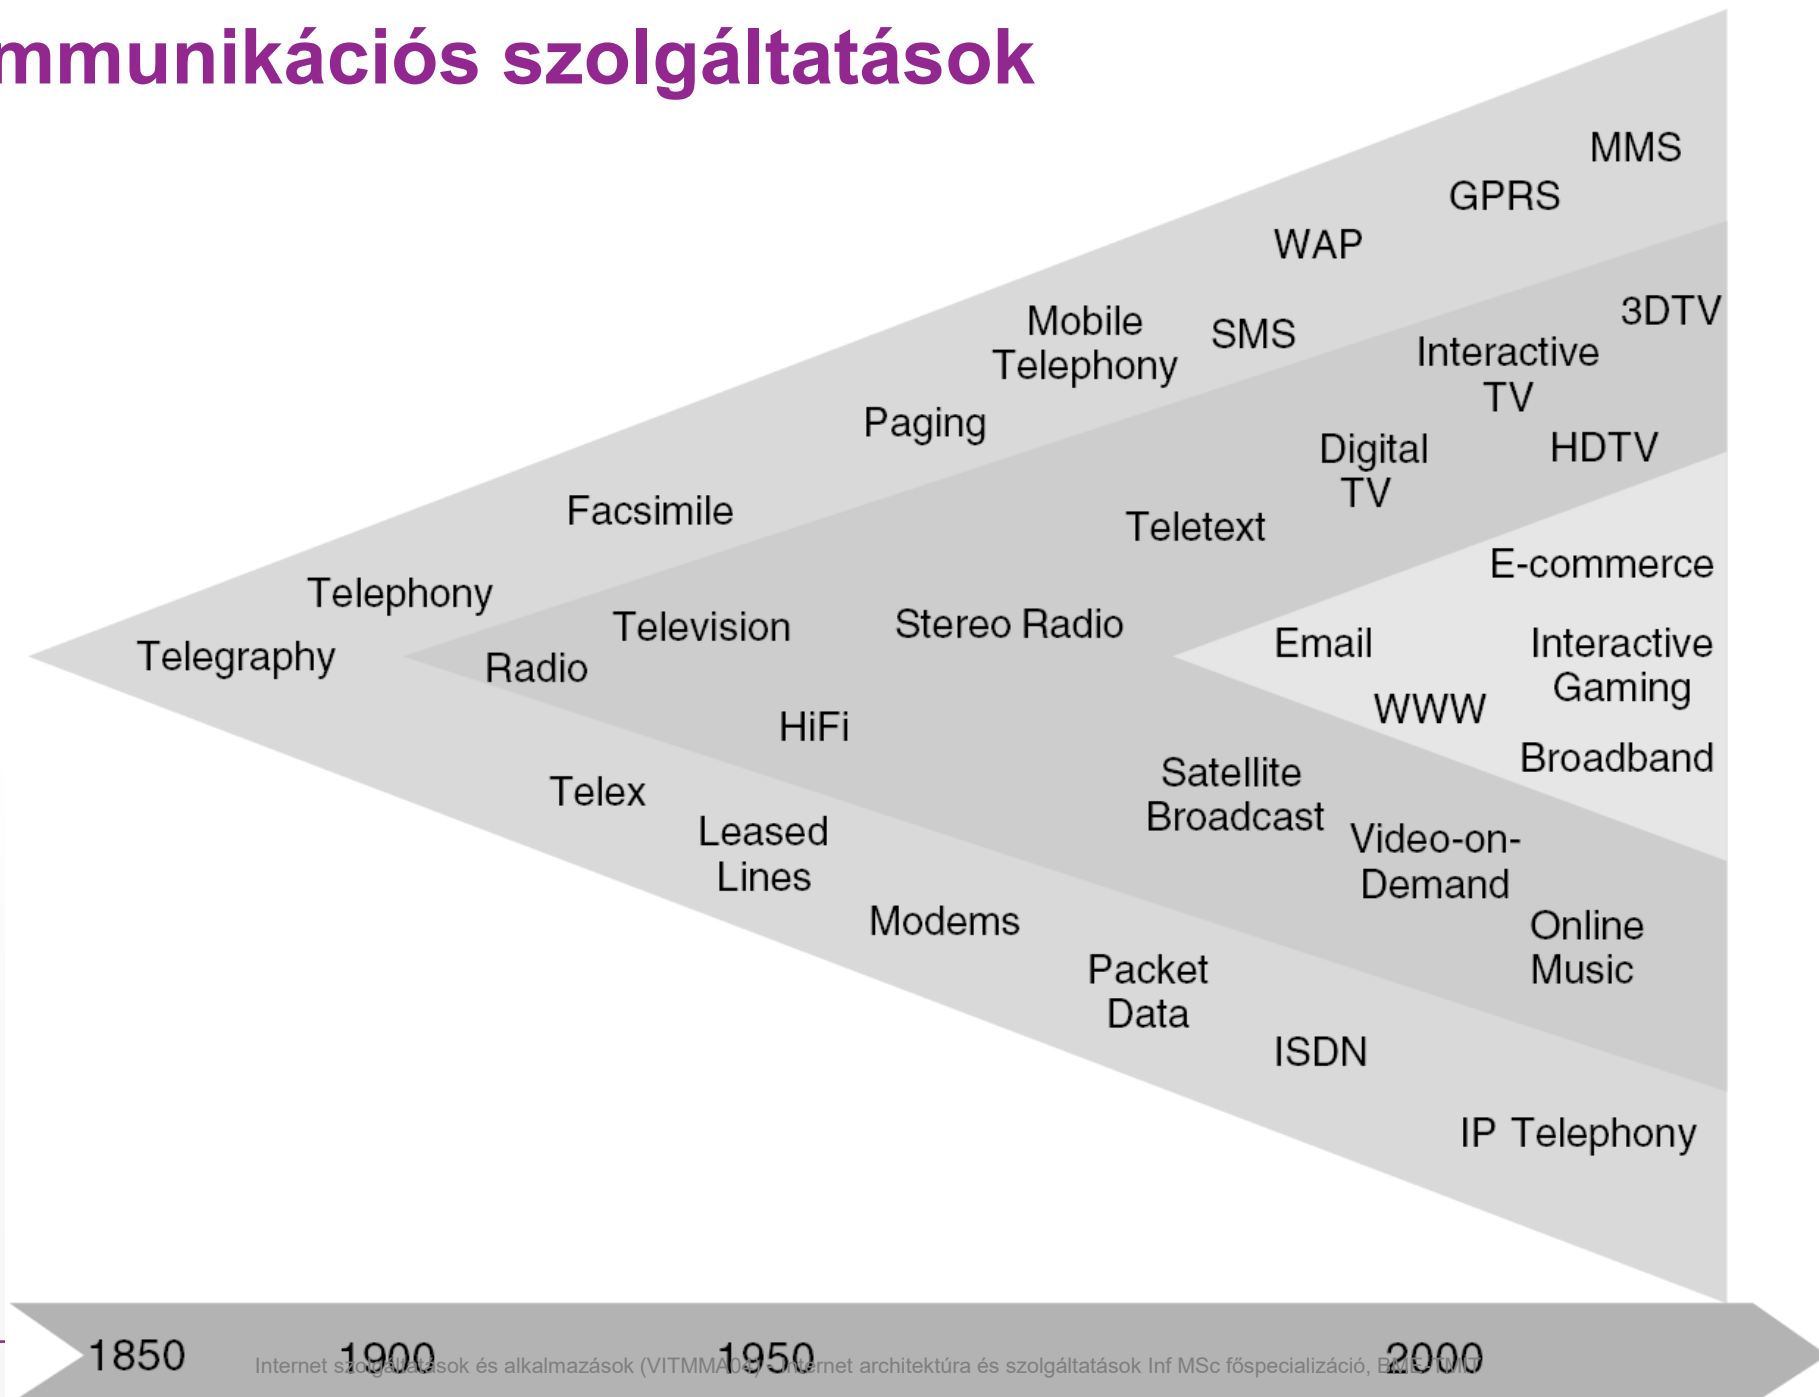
mmunikációs szolgáltatások

MMS
GPRS
WAP
3DTV
Mobile Telephony
SMS
Interactive TV
Paging
Digital TV
HDTV
Facsimile
Teletext
E-commerce
Telephony
Television
Stereo Radio
Email
Interactive Gaming
Telegraphy
Radio
WWW
HiFi
Broadband
Satellite Broadcast
Telex
Leased Lines
Video-on-Demand
Modems
Online Music
Packet Data
ISDN
IP Telephony

1850
1900
1950
2000
Internet szolgáltatások és alkalmazások (VITMMA04) – Internet architektúra és szolgáltatások Inf MSc főspecializáció, BME-TMIT